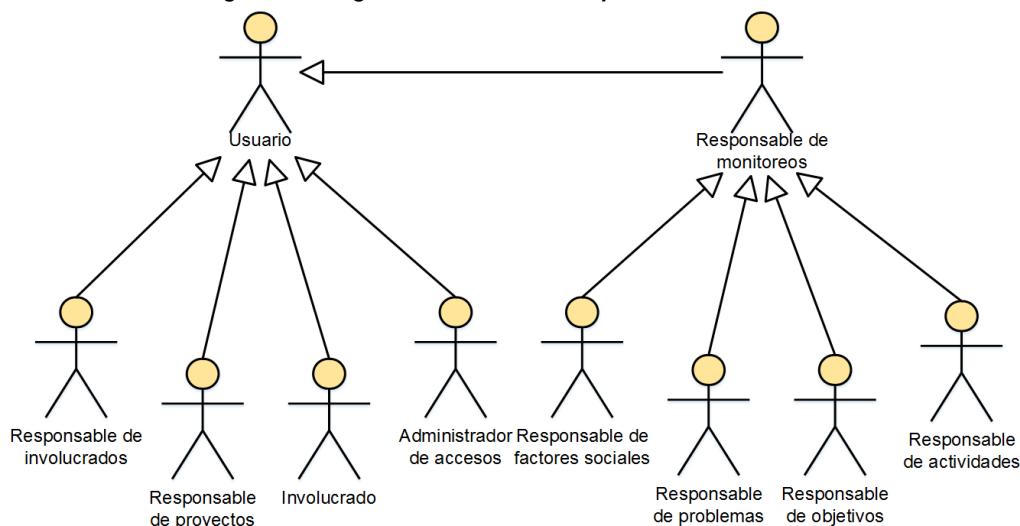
Usuario

Responsable de monitoreos

Responsable de involucrados

Responsable de proyectos

Involucrado

Administrador de accesos

Responsable de factores sociales

Responsable de problemas

Responsable de objetivos

Responsable de actividades